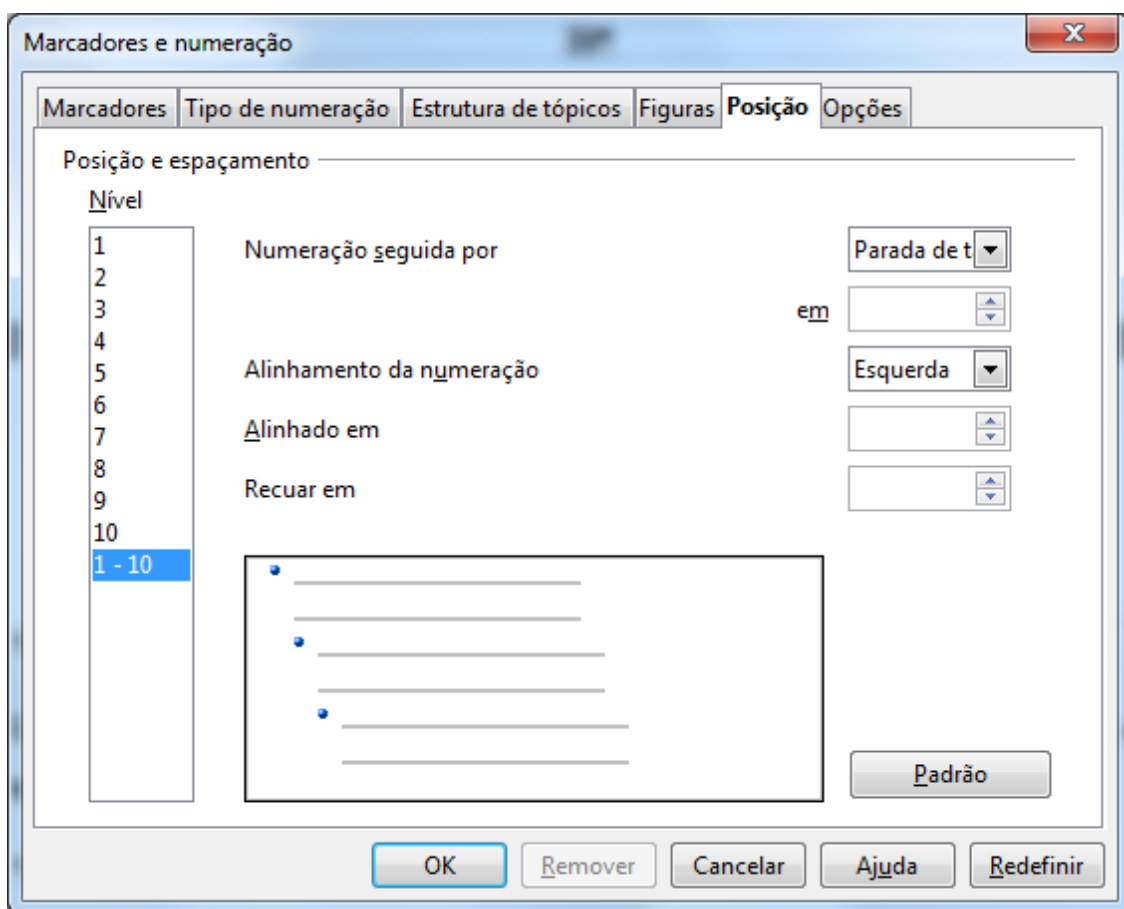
Marcadores e numeração

Marcadores | Tipo de numeração | Estrutura de tópicos | Figuras | Posição | Opções

Posição e espaçamento

Nível

1
2
3
4
5
6
7
8
9
10
1 - 10

Numeração seguida por
Parada de t

em

Alinhamento da numeração
Esquerda

Alinhado em

Recuar em

Padrão

OK
Remover
Cancelar
Ajuda
Redefinir